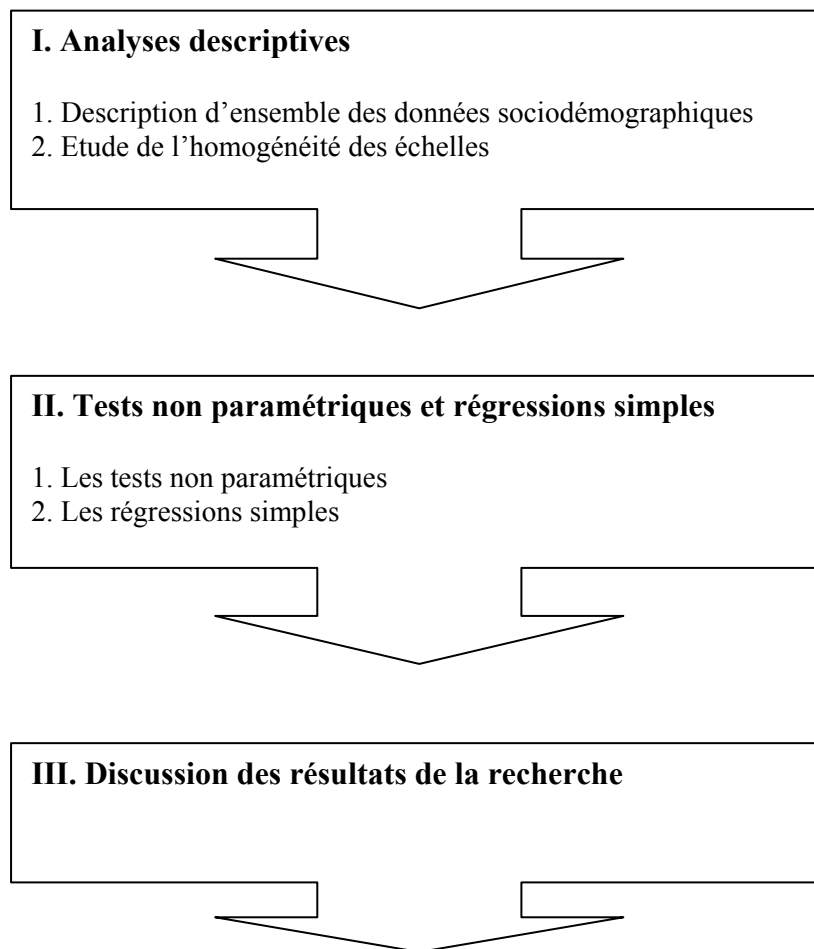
I. Analyses descriptives

1. Description d'ensemble des données sociodémographiques
2. Etude de l'homogénéité des échelles

II. Tests non paramétriques et régressions simples

1. Les tests non paramétriques
2. Les régressions simples

III. Discussion des résultats de la recherche